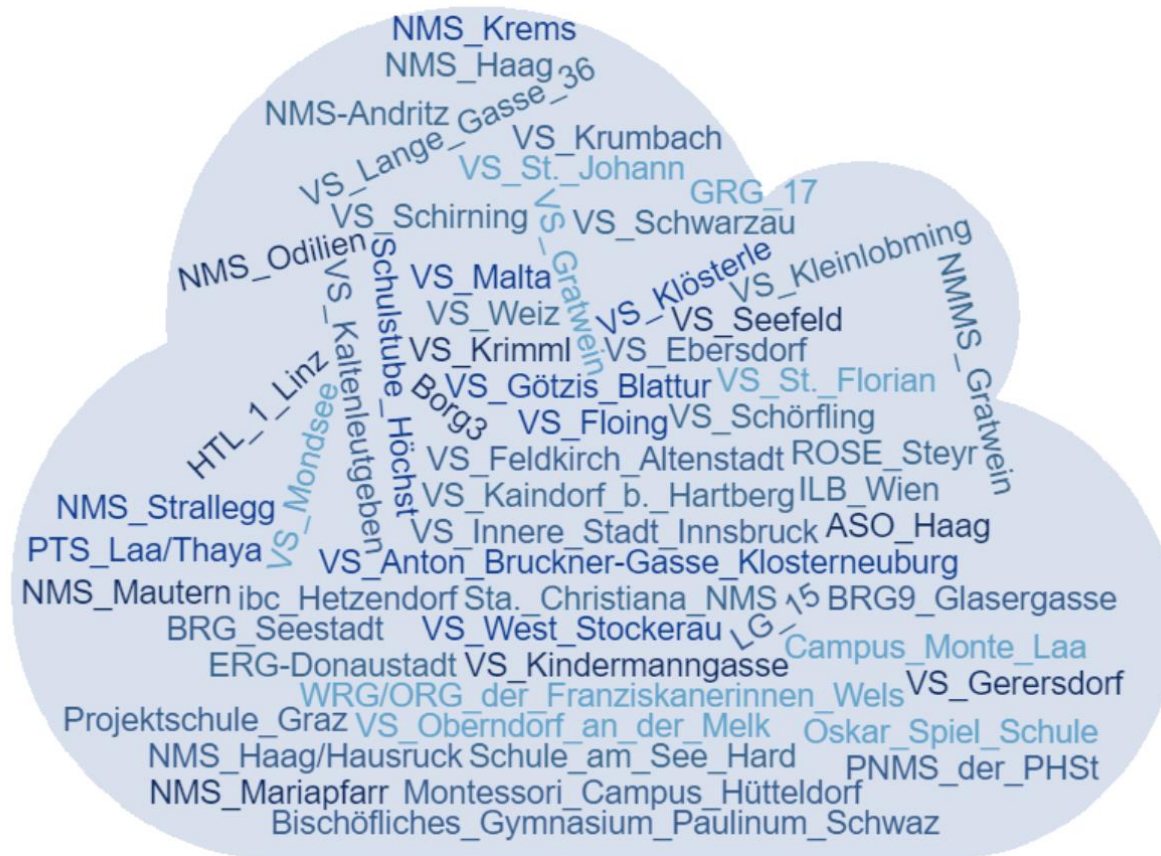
NMS_Krems
NMS_Haag
NMS-Andritz
VS_Lange_Gasse_36
VS_Krumbach
VS_St._Johann
GRG_17
VS_Schirning
VS_Gratwein
VS_Schwarzau
NMS_Odilien
VS_Kaltenleutgeben
Schulstube_Höchst
VS_Malta
VS_Klösterle
VS_Kleinlobming
NMMS_Gratwein
VS_Weiz
VS_Seefeld
VS_Krimml
VS_Ebersdorf
HTL_1_Linz
Borg3
VS_Götzis_Blattur
VS_St._Florian
VS_Mondsee
VS_Floing
VS_Schörfling
VS_Feldkirch_Altenstadt
ROSE_Steyr
NMS_Strallegg
VS_Kaindorf_b._Hartberg
ILB_Wien
VS_Innere_Stadt_Innsbruck
ASO_Haag
PTS_Laa/Thaya
VS_Anton_Bruckner-Gasse_Klosterneuburg
NMS_Mautern
ibc_Hetzendorf
Sta._Christiana_NMS
LG_15
BRG9_Glasergasse
BRG_Seestadt
VS_West_Stockerau
Campus_Monte_Laa
ERG-Donaustadt
VS_Kindermanngasse
WRG/ORG_der_Franziskanerinnen_Wels
VS_Gerersdorf
Projektschule_Graz
VS_Oberndorf_an_der_Melk
Oskar_Spiel_Schule
NMS_Haag/Hausruck
Schule_am_See_Hard
PNMS_der_PHSt
NMS_Mariapfarr
Montessori_Campus_Hütteldorf
Bischöfliches_Gymnasium_Paulinum_Schwaz